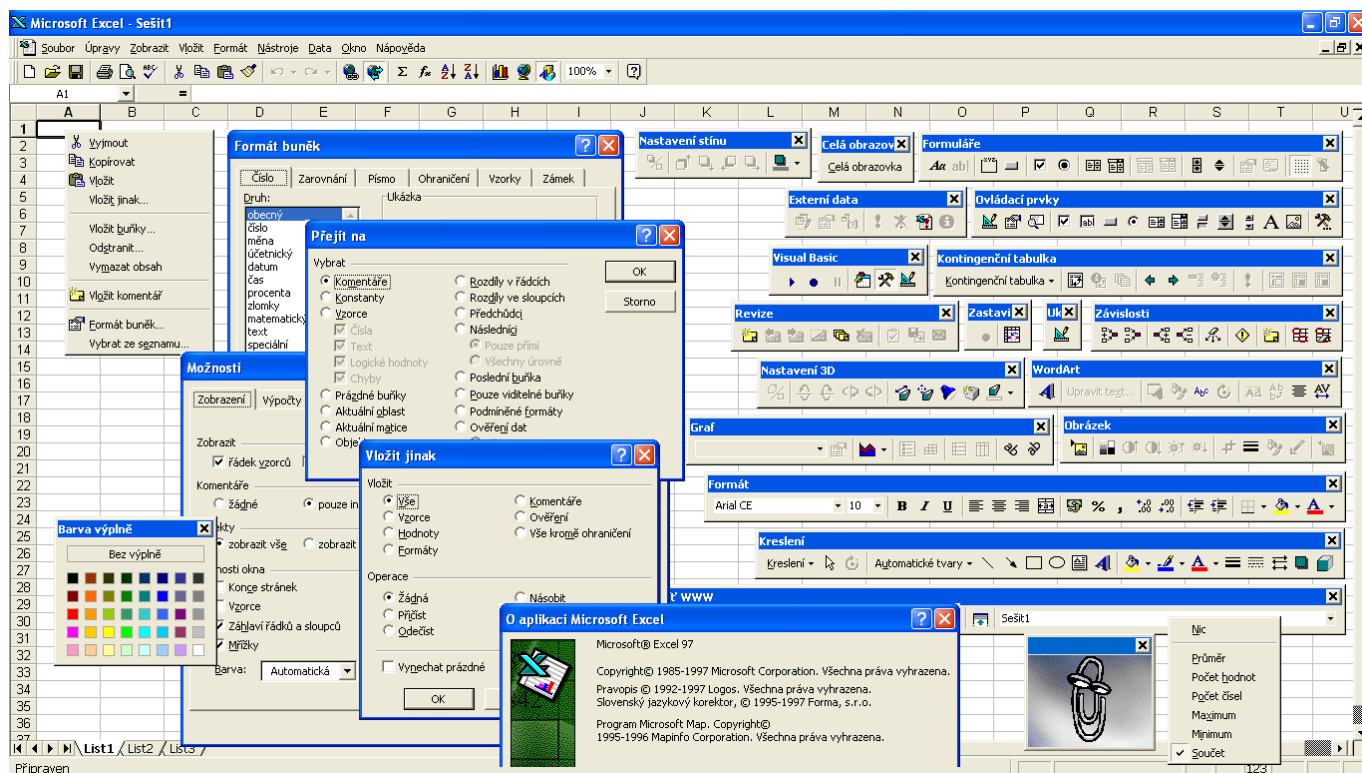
Microsoft Excel - Sešit1

Soubor Úpravy Zobrazit Vložit Formát Nástroje Data Okno Nápověda

100%

A1 =

A B C D E F G H I J K L M N O P Q R S T U

1 2 3 4 5 6 7 8 9 10 11 12 13 14 15 16 17 18 19 20 21 22 23 24 25 26 27 28 29 30 31 32 33 34 35 36 37

Vyjmout
Kopírovat
Vložit
Vložit jinak...
Vložit buňky...
Odstranit...
Vymazat obsah
Vložit komentář
Formát buněk...
Vybrat ze seznamu...

Formát buněk
Číslo Zarovnání Písmo Ohraničení Vzorky Zámek
Druh:
obecný
číslo
měna
účetnický
datum
čas
procenta
zlomky
matematický
text
speciální
Ukázka

Přejít na
Vybrat
Komentáře
Konstanty
Vzorce
Čísla
Text
Logické hodnoty
Chyby
Prázdné buňky
Aktuální oblast
Aktuální matice
Obje
Rozdíly v řádcích
Rozdíly ve sloupcích
Předchůdci
Následníci
Pouze přímí
Všechny úrovně
Poslední buňka
Pouze viditelné buňky
Podmíněné formáty
Ověření dat
OK
Storno

Možnosti
Zobrazení Výpočty
Zobrazit
řádek vzorců
Komentáře
žádné
pouze in
kty
zobrazit vše
zobrazit
nosti okna
Konce stránek
Vzorce
Záhlaví řádků a sloupců
Mřížky
Barva: Automatická

Barva výplně
Bez výplně

Vložit jinak
Vložit
Vše
Vzorce
Hodnoty
Formáty
Komentáře
Ověření
Vše kromě ohraničení
Operace
Žádná
Přičíst
Odečíst
Násobit
Vynechat prázdné
OK

O aplikaci Microsoft Excel
Microsoft® Excel 97
Copyright© 1985-1997 Microsoft Corporation. Všechna práva vyhrazena.
Pravopis © 1992-1997 Logos. Všechna práva vyhrazena.
Slovenský jazykový korektor, © 1995-1997 Forma, s.r.o.
Program Microsoft Map. Copyright©
1995-1996 Mapinfo Corporation. Všechna práva vyhrazena.

Nastavení stínu
Celá obrazov
Celá obrazovka
Formuláře
Externí data
Ovládací prvky
Visual Basic
Kontingenční tabulka
Kontingenční tabulka
Revize
Zastaví
Uk
Závislosti
Nastavení 3D
WordArt
Upravit text...
Graf
Obrázek
Formát
Arial CE 10
Kreslení
Kreslení Automatické tvary
t WWW
Sešit1

Nic
Průměr
Počet hodnot
Počet čísel
Maximum
Minimum
Součet

List1 List2 List3
Připraven
123